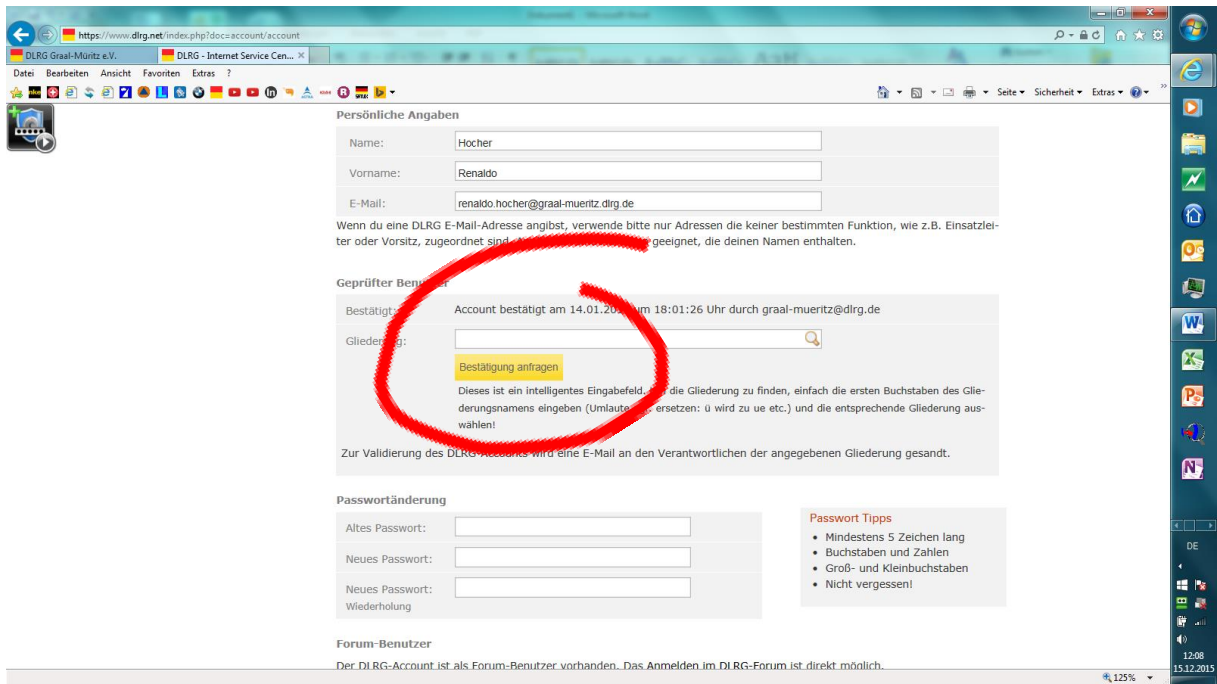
Dokument1 - Microsoft Word

https://www.dlrg.net/index.php?doc=account/account

DLRG Graal-Müritz e.V.
DLRG - Internet Service Cen... ×

Datei Bearbeiten Ansicht Favoriten Extras ?

Seite ▾ Sicherheit ▾ Extras ▾

Persönliche Angaben

Name: Hocher

Vorname: Renaldo

E-Mail: renaldo.hocher@graal-mueritz.dlrg.de

Wenn du eine DLRG E-Mail-Adresse angibst, verwende bitte nur Adressen die keiner bestimmten Funktion, wie z.B. Einsatzleiter oder Vorsitz, zugeordnet sind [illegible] geeignet, die deinen Namen enthalten.

Geprüfter Ben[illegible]

Bestätigt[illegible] Account bestätigt am 14.01.20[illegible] um 18:01:26 Uhr durch graal-mueritz@dlrg.de

Glieder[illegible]g:

Bestätigung anfragen

Dieses ist ein intelligentes Eingabefeld. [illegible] die Gliederung zu finden, einfach die ersten Buchstaben des Gliederungsnamens eingeben (Umlaute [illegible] ersetzen: ü wird zu ue etc.) und die entsprechende Gliederung auswählen!

Zur Validierung des DLRG-Accounts wird eine E-Mail an den Verantwortlichen der angegebenen Gliederung gesandt.

Passwortänderung

Altes Passwort:

Neues Passwort:

Neues Passwort: Wiederholung

Passwort Tipps
• Mindestens 5 Zeichen lang
• Buchstaben und Zahlen
• Groß- und Kleinbuchstaben
• Nicht vergessen!

Forum-Benutzer

Der DLRG-Account ist als Forum-Benutzer vorhanden. Das Anmelden im DLRG-Forum ist direkt möglich.

125%

DE

12:08
15.12.2015